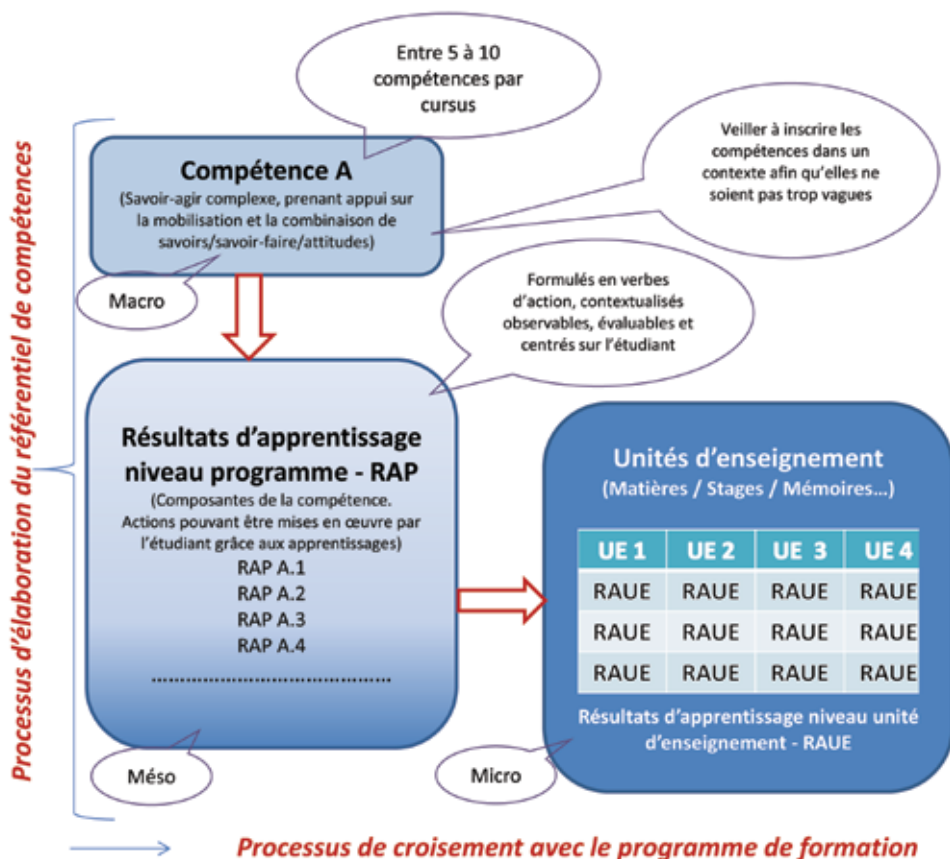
Processus d'élaboration du référentiel de compétences

Entre 5 à 10 compétences par cursus

Compétence A

(Savoir-agir complexe, prenant appui sur la mobilisation et la combinaison de savoirs/savoir-faire/attitudes)

Veiller à inscrire les compétences dans un contexte afin qu'elles ne soient pas trop vagues

Macro

Formulés en verbes d'action, contextualisés observables, évaluables et centrés sur l'étudiant

Résultats d'apprentissage niveau programme - RAP

(Composantes de la compétence. Actions pouvant être mises en œuvre par l'étudiant grâce aux apprentissages)

RAP A.1
RAP A.2
RAP A.3
RAP A.4
..........................................

Unités d'enseignement

(Matières / Stages / Mémoires…)

| UE 1 | UE 2 | UE 3 | UE 4 |
|---|---|---|---|
| RAUE | RAUE | RAUE | RAUE |
| RAUE | RAUE | RAUE | RAUE |
| RAUE | RAUE | RAUE | RAUE |

Résultats d'apprentissage niveau unité d'enseignement - RAUE

Méso

Micro

Processus de croisement avec le programme de formation